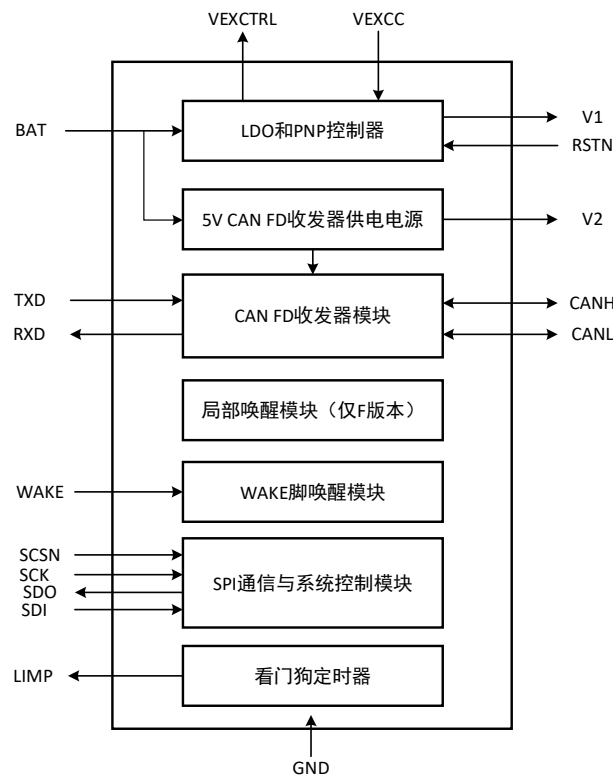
VEXCTRL
VEXCC
BAT
LDO和PNP控制器
V1
RSTN
5V CAN FD收发器供电电源
V2
TXD
RXD
CAN FD收发器模块
CANH
CANL
局部唤醒模块（仅F版本）
WAKE
WAKE脚唤醒模块
SCSN
SCK
SDO
SDI
SPI通信与系统控制模块
LIMP
看门狗定时器
GND